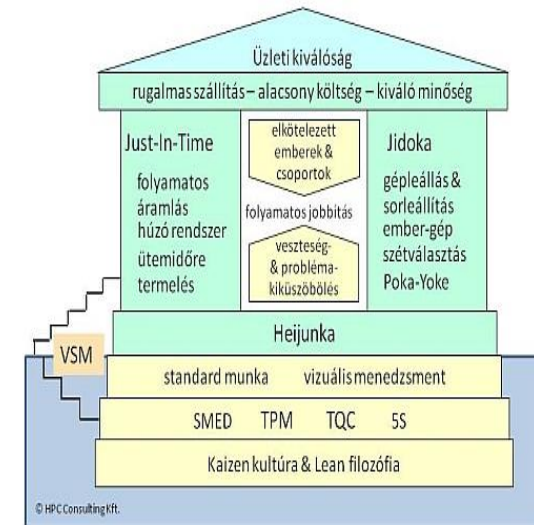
Üzleti kiválóság

rugalmas szállítás – alacsony költség – kiváló minőség

Just-In-Time

folyamatos áramlás
húzó rendszer
ütemidőre termelés

elkötelezett emberek & csoportok

folyamatos jobbítás

veszteség- & probléma-kiküszöbölés

Jidoka

gépleállás & sorleállítás
ember-gép szétválasztás
Poka-Yoke

Heijunka

VSM

standard munka vizuális menedzsment

SMED TPM TQC 5S

Kaizen kultúra & Lean filozófia

© HPC Consulting Kft.